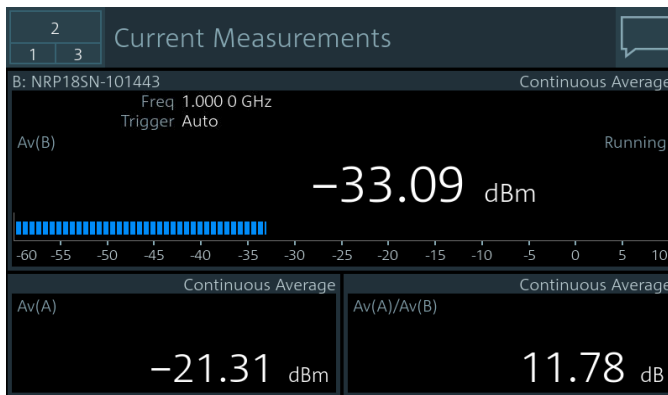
2
1 3

Current Measurements

B: NRP18SN-101443

Continuous Average

Freq 1.000 0 GHz
Trigger Auto

Av(B)

Running

−33.09 dBm

-60 -55 -50 -45 -40 -35 -30 -25 -20 -15 -10 -5 0 5 10

Continuous Average

Av(A)

−21.31 dBm

Continuous Average

Av(A)/Av(B)

11.78 dB